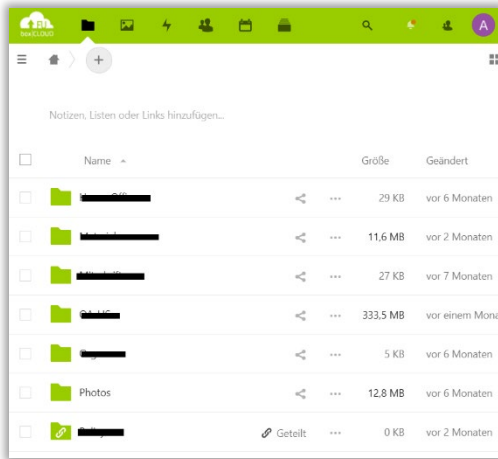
BL
boxCLOUD

A

+

Notizen, Listen oder Links hinzufügen...

| | Name | | | Größe | Geändert |
|---|---|---|---|---|---|
| | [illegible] | | ... | 29 KB | vor 6 Monaten |
| | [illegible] | | ... | 11,6 MB | vor 2 Monaten |
| | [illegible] | | ... | 27 KB | vor 7 Monaten |
| | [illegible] | | ... | 333,5 MB | vor einem Mona |
| | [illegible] | | ... | 5 KB | vor 6 Monaten |
| | Photos | | ... | 12,8 MB | vor 6 Monaten |
| | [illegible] | Geteilt | ... | 0 KB | vor 2 Monaten |